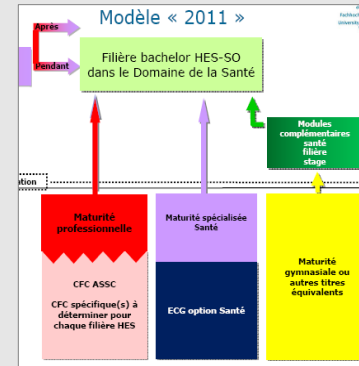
Modèle « 2011 »

Fachhoch
Universit

Après

Pendant

Filière bachelor HES-SO dans le Domaine de la Santé

Modules complémentaires santé filière stage

ation

Maturité professionnelle

CFC ASSC

CFC spécifique(s) à déterminer pour chaque filière HES

Maturité spécialisée Santé

ECG option Santé

Maturité gymnasiale ou autres titres équivalents